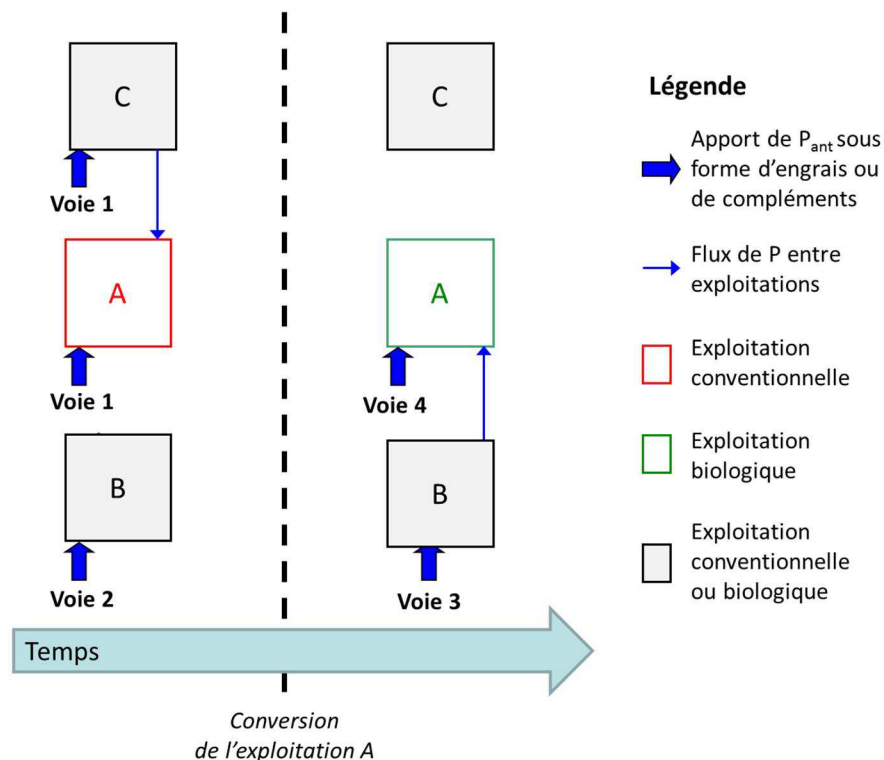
C

Voie 1

A

Voie 1

B

Voie 2

C

A

Voie 4

B

Voie 3

Temps

Conversion de l'exploitation A

Légende

Apport de $P_{ant}$ sous forme d'engrais ou de compléments

Flux de P entre exploitations

Exploitation conventionnelle

Exploitation biologique

Exploitation conventionnelle ou biologique